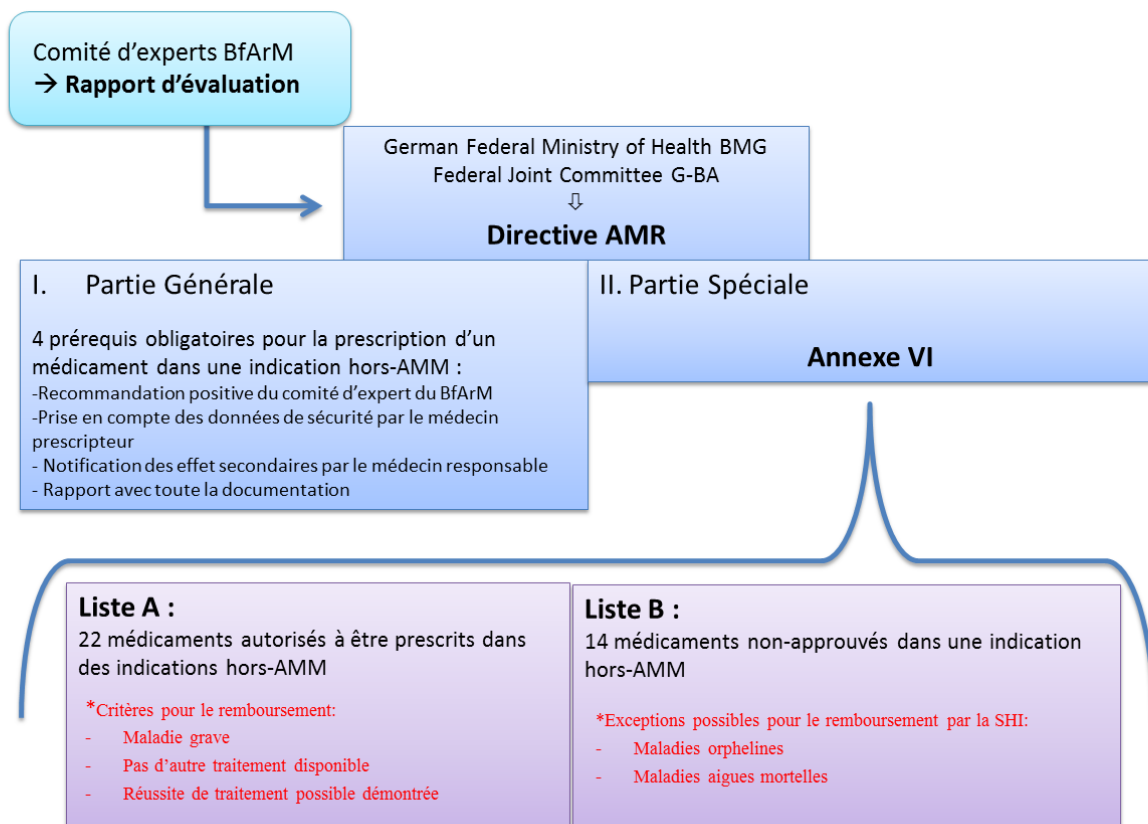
Comité d'experts BfArM
→ **Rapport d'évaluation**

German Federal Ministry of Health BMG
Federal Joint Committee G-BA
⇩
**Directive AMR**

I. Partie Générale

4 prérequis obligatoires pour la prescription d'un médicament dans une indication hors-AMM :
-Recommandation positive du comité d'expert du BfArM
-Prise en compte des données de sécurité par le médecin prescripteur
- Notification des effet secondaires par le médecin responsable
- Rapport avec toute la documentation

II. Partie Spéciale

**Annexe VI**

**Liste A :**
22 médicaments autorisés à être prescrits dans des indications hors-AMM

*Critères pour le remboursement:
- Maladie grave
- Pas d'autre traitement disponible
- Réussite de traitement possible démontrée

**Liste B :**
14 médicaments non-approuvés dans une indication hors-AMM

*Exceptions possibles pour le remboursement par la SHI:
- Maladies orphelines
- Maladies aigues mortelles